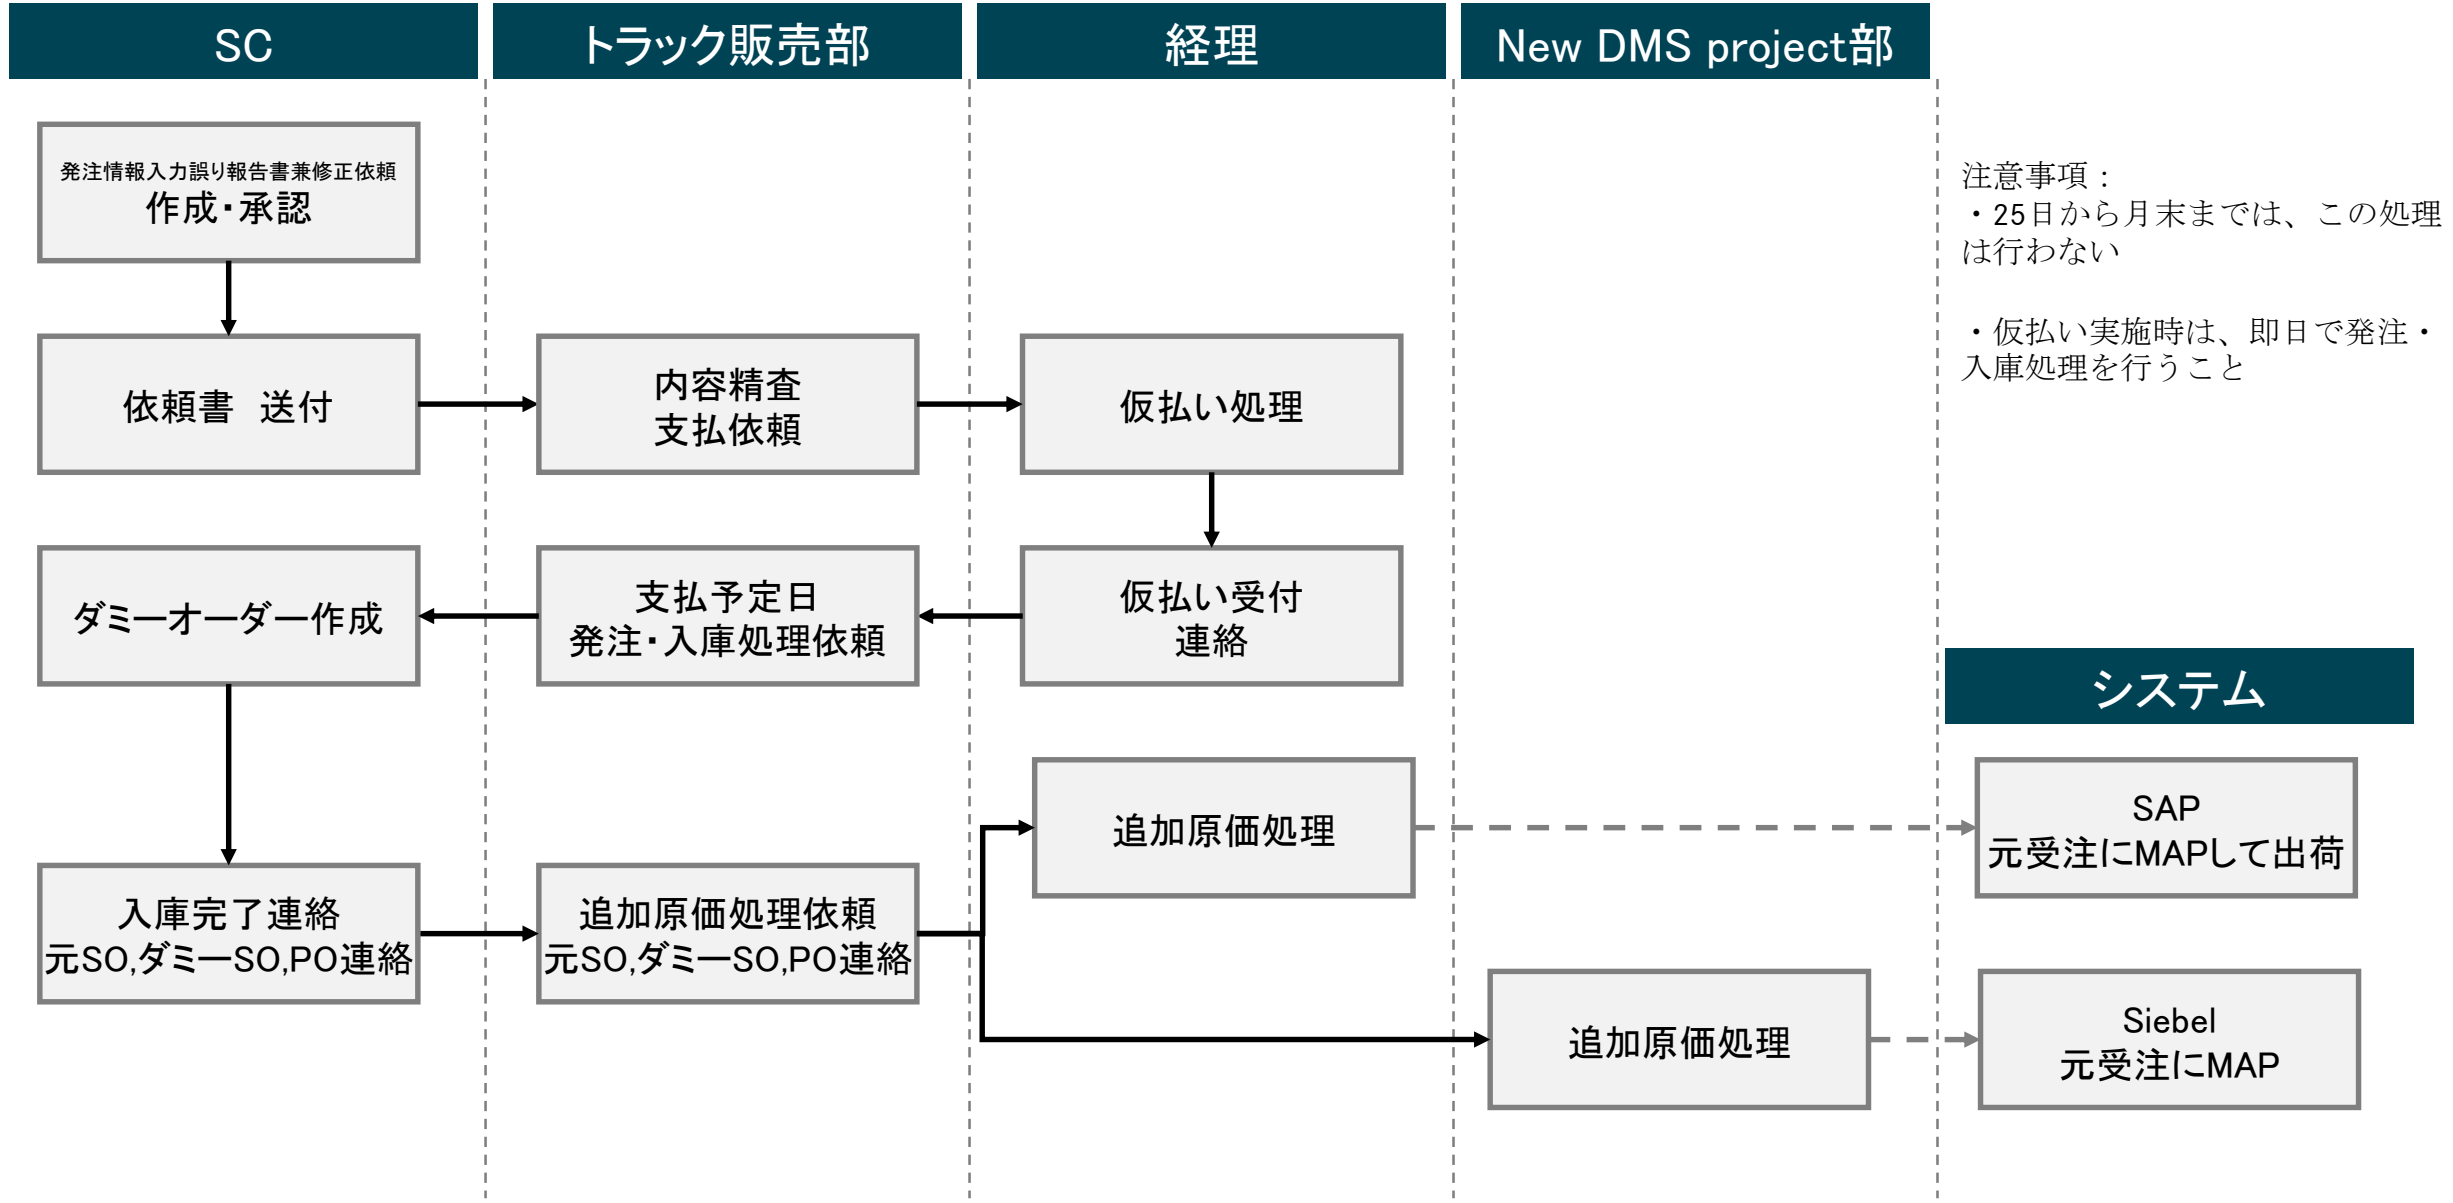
SC

トラック販売部

経理

New DMS project部

発注情報入力誤り報告書兼修正依頼
作成・承認

依頼書　送付

内容精査
支払依頼

仮払い処理

ダミーオーダー作成

支払予定日
発注・入庫処理依頼

仮払い受付
連絡

注意事項：
・25日から月末までは、この処理は行わない

・仮払い実施時は、即日で発注・入庫処理を行うこと

システム

追加原価処理

SAP
元受注にMAPして出荷

入庫完了連絡
元SO,ダミーSO,PO連絡

追加原価処理依頼
元SO,ダミーSO,PO連絡

追加原価処理

Siebel
元受注にMAP